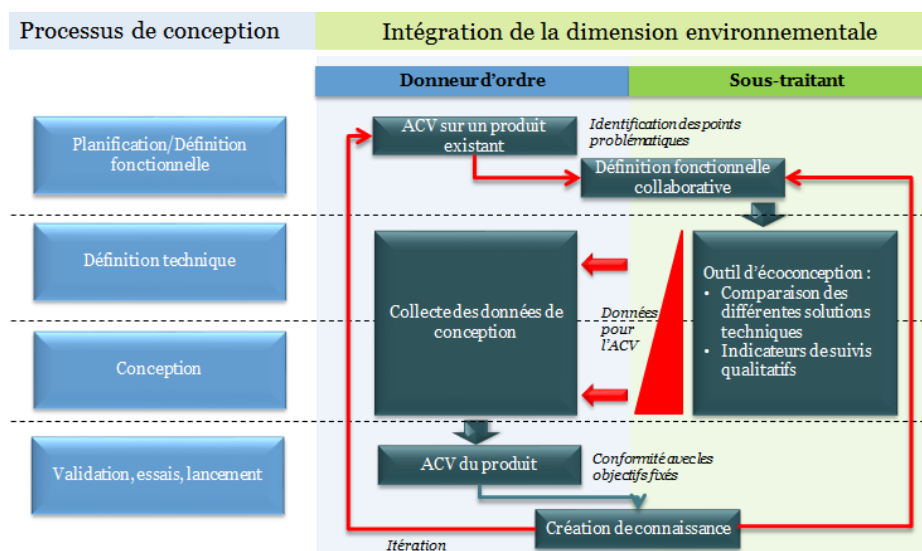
Processus de conception

Intégration de la dimension environnementale

Donneur d'ordre

Sous-traitant

Planification/Définition fonctionnelle

Définition technique

Conception

Validation, essais, lancement

ACV sur un produit existant

Identification des points problématiques

Définition fonctionnelle collaborative

Collecte des données de conception

Données pour l'ACV

Outil d'écoconception :
• Comparaison des différentes solutions techniques
• Indicateurs de suivis qualitatifs

ACV du produit

Conformité avec les objectifs fixés

Création de connaissance

Itération